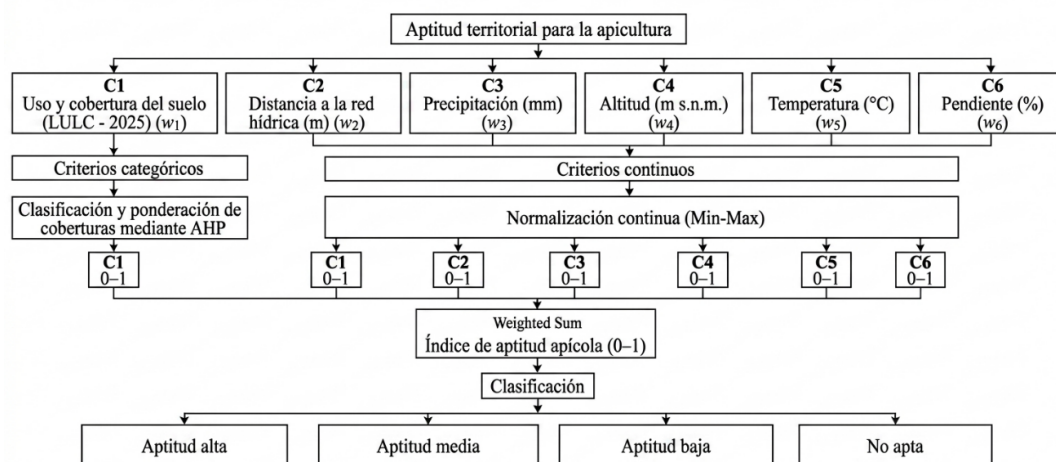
Aptitud territorial para la apicultura

**C1**
Uso y cobertura del suelo (LULC - 2025) ($w_1$)

**C2**
Distancia a la red hídrica (m) ($w_2$)

**C3**
Precipitación (mm) ($w_3$)

**C4**
Altitud (m s.n.m.) ($w_4$)

**C5**
Temperatura (°C) ($w_5$)

**C6**
Pendiente (%) ($w_6$)

Criterios categóricos

Criterios continuos

Clasificación y ponderación de coberturas mediante AHP

Normalización continua (Min-Max)

**C1** 0–1

**C1** 0–1

**C2** 0–1

**C3** 0–1

**C4** 0–1

**C5** 0–1

**C6** 0–1

Weighted Sum
Índice de aptitud apícola (0–1)

Clasificación

Aptitud alta

Aptitud media

Aptitud baja

No apta